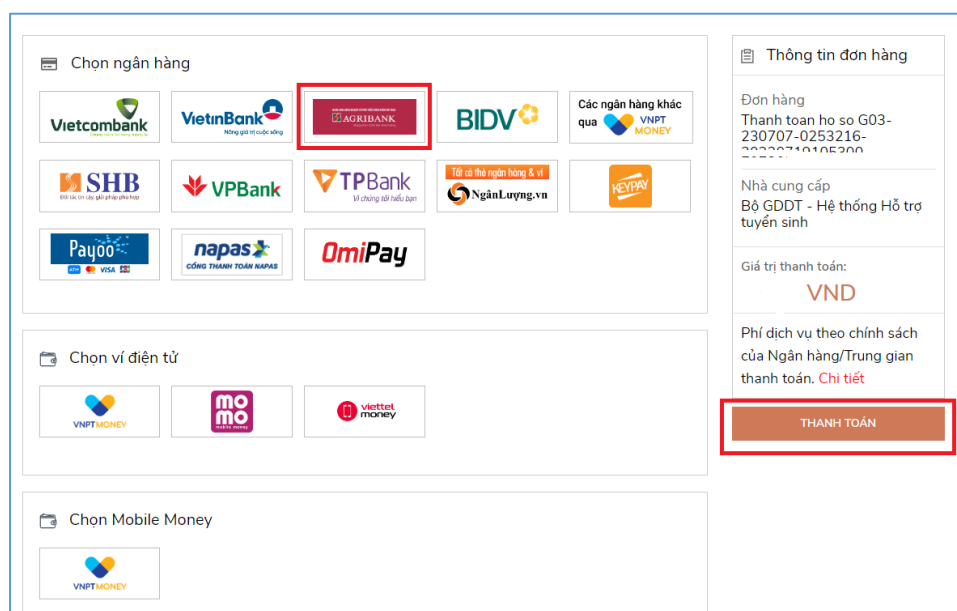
Chọn ngân hàng

Vietcombank
Chung niềm tin vững tương lai

VietinBank
Nâng giá trị cuộc sống

AGRIBANK

BIDV

Các ngân hàng khác qua VNPT MONEY

SHB
Đối tác tin cậy, giải pháp phù hợp

VPBank

TPBank
Vì chúng tôi hiểu bạn

Tất cả thẻ ngân hàng & ví
NgânLượng.vn

KEYPAY

Payoo
ATM VISA

napas
CỔNG THANH TOÁN NAPAS

OmiPay

Chọn ví điện tử

VNPT MONEY

mo mo
Mobile Money

viettel money

Chọn Mobile Money

VNPT MONEY

Thông tin đơn hàng

Đơn hàng
Thanh toan ho so G03-230707-0253216-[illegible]

Nhà cung cấp
Bộ GDĐT - Hệ thống Hỗ trợ tuyển sinh

Giá trị thanh toán:
VND

Phí dịch vụ theo chính sách của Ngân hàng/Trung gian thanh toán. Chi tiết

THANH TOÁN